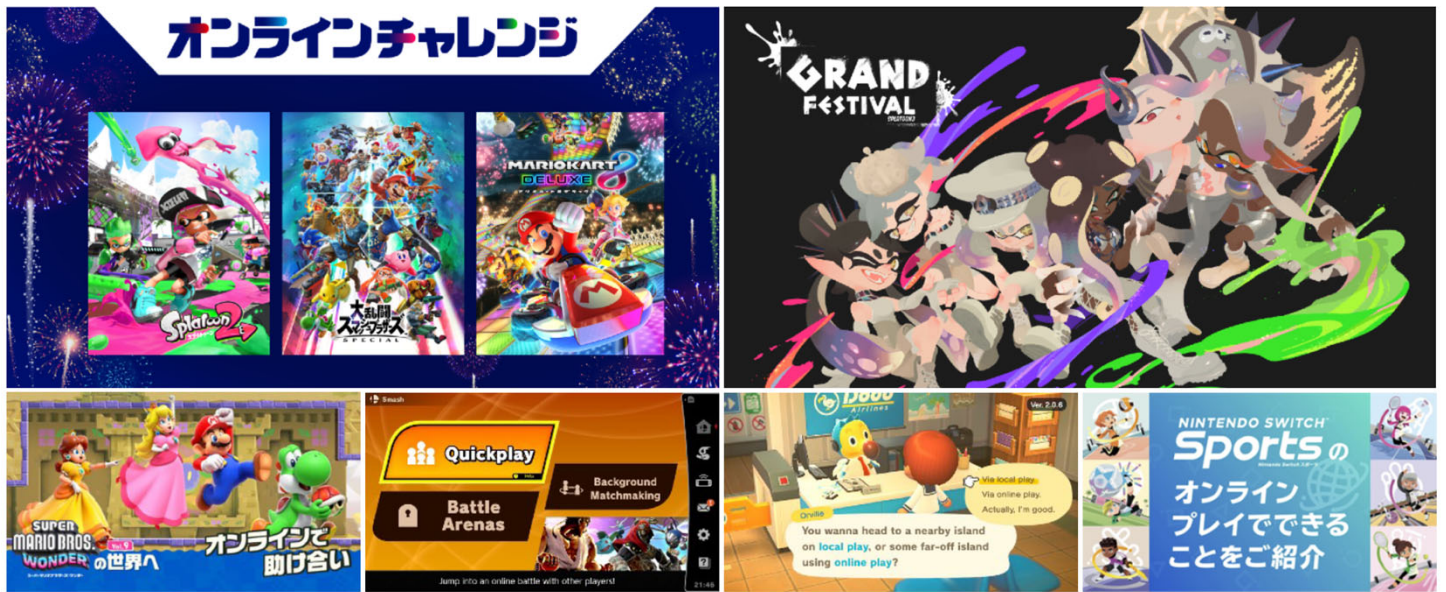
オンラインチャレンジ

Splatoon 2

大乱闘スマッシュブラザーズ SPECIAL

MARIOKART 8 DELUXE

GRAND FESTIVAL

SUPER MARIO BROS. WONDER の世界へ

オンラインで助け合い

Smash

Quickplay

Battle Arenas

Background Matchmaking

Jump into an online battle with other players!

21:46

Ver. 2.0.6

Dodo Airlines

Via local play.

Via online play.

Actually, I'm good.

Orville

You wanna head to a nearby island on local play, or some far-off island using online play?

NINTENDO SWITCH Sports の

オンラインプレイでできることをご紹介